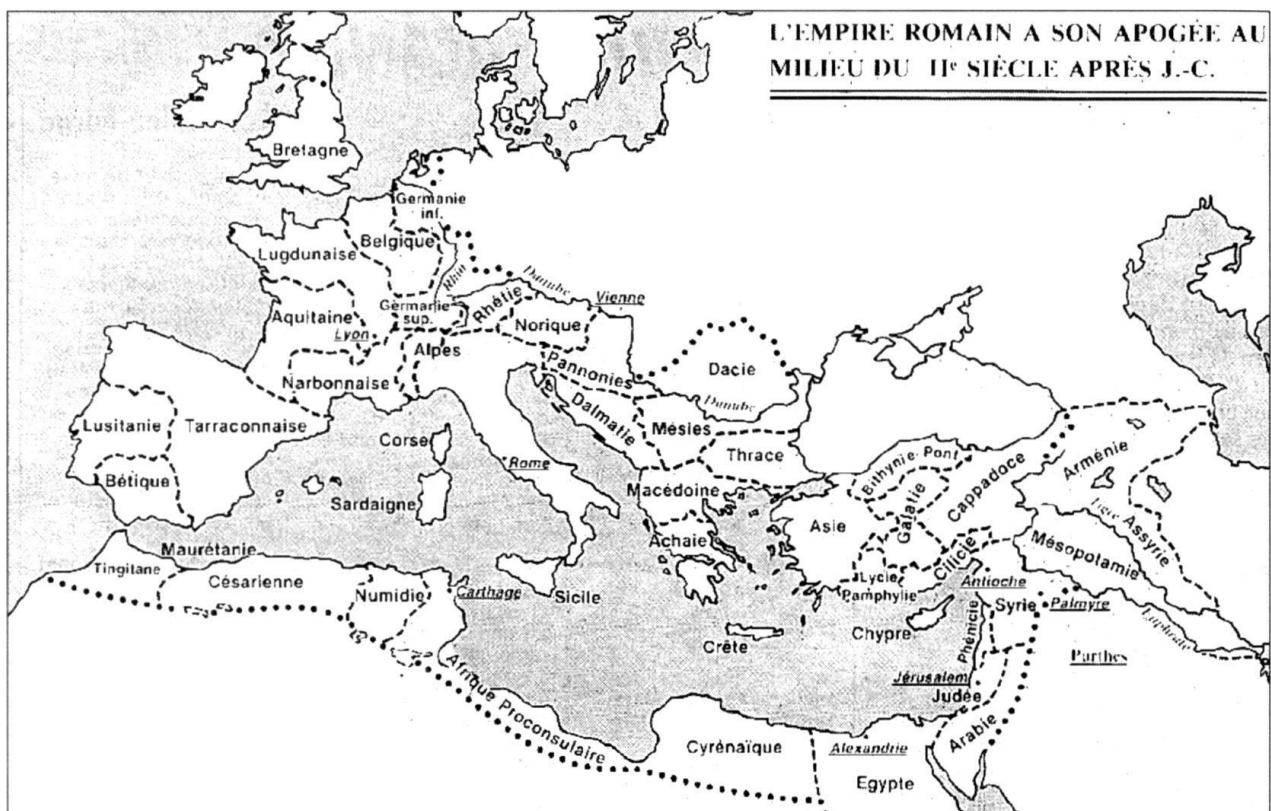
L'EMPIRE ROMAIN A SON APOGÉE AU MILIEU DU II$^e$ SIÈCLE APRÈS J.-C.

Bretagne
Germanie inf.
Belgique
Lugdunaise
Rhin
Danube
Vienne
Aquitaine
Germanie sup.
Rhétie
Norique
Lyon
Alpes
Dacie
Pannonies
Narbonnaise
Danube
Dalmatie
Lusitanie
Tarraconnaise
Corse
Mésies
Thrace
Rome
Bithynie Pont
Arménie
Bétique
Sardaigne
Macédoine
Galatie
Cappadoce
Asie
Tigre
Assyrie
Maurétanie
Achaïe
Mésopotamie
Cilicie
Tingitane
Césarienne
Lycie
Numidie
Carthage
Sicile
Pamphylie
Antioche
Syrie
Palmyre
Euphrate
Chypre
Crète
Phénicie
Parthes
Jérusalem
Judée
Afrique Proconsulaire
Cyrénaïque
Alexandrie
Arabie
Egypte